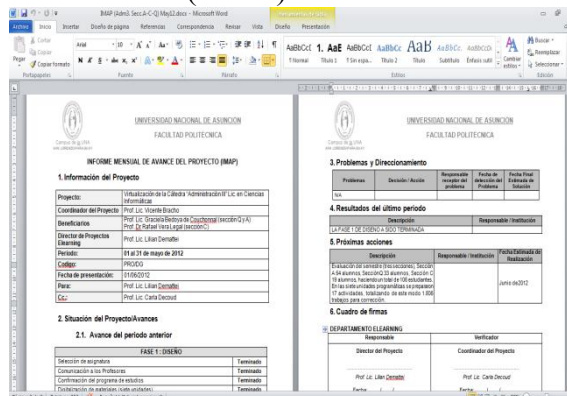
IMAP (Adm3. Secc.A-C-Q) May12.docx - Microsoft Word

Archivo Inicio Insertar Diseño de página Referencias Correspondencia Revisar Vista Diseño Presentación

Cortar
Copiar
Pegar
Copiar formato
Portapapeles
Arial 10
Fuente
Párrafo
AaBbCcI 1. AaE AaBbCcI AaBbCc AaB AaBbCc AaBbCcI
¶ Normal Título 1 ¶ Sin espa... Título 2 Título Subtítulo Énfasis sutil
Cambiar estilos
Estilos
Buscar
Reemplazar
Seleccionar
Edición

UNIVERSIDAD NACIONAL DE ASUNCION
FACULTAD POLITÉCNICA

INFORME MENSUAL DE AVANCE DEL PROYECTO (IMAP)

1. Información del Proyecto

| Proyecto: | Virtualización de la Cátedra "Administración III" Lic. en Ciencias Informáticas |
|---|---|
| Coordinador del Proyecto | Prof. Lic. Vicente Bracho |
| Beneficiarios | Prof. Lic. Graciela Bedoya de Couchonal (sección Q y A) Prof. Lic Rafael Vera Legal (sección C) |
| Director de Proyectos Elearning | Prof. Lic. Lilian Dematter |
| Periodo: | 01 al 31 de mayo de 2012 |
| Codigo: | PRO/DG |
| Fecha de presentación: | 01/06/2012 |
| Para: | Prof. Lic. Lilian Dematter |
| Cc.: | Prof. Lic. Carla Decoud |

2. Situación del Proyecto/Avances

2.1. Avance del período anterior

| FASE 1 : DISEÑO | |
|---|---|
| Selección de asignatura | Terminado |
| Comunicación a los Profesores | Terminado |
| Confirmación del programa de estudios | Terminado |
| Distribución de materiales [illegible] | Terminado |

UNIVERSIDAD NACIONAL DE ASUNCION
FACULTAD POLITÉCNICA

3. Problemas y Direccionamiento

| Problemas | Decisión / Acción | Responsable receptor del problema | Fecha de detección del Problema | Fecha Final Estimada de Solución |
|---|---|---|---|---|
| N/A | | | | |

4. Resultados del último periodo

| Descripción | Responsable / Institución |
|---|---|
| LA FASE 1 DE DISEÑO A SIDO TERMINADA | |

5. Próximas acciones

| Descripción | Responsable / Institución | Fecha Estimada de Realización |
|---|---|---|
| Evaluación del semestre (tres secciones). Sección A 54 alumnos, Sección Q 33 alumnos, Sección C 19 alumnos, haciendo un total de 106 estudiantes. En las siete unidades programáticas se prepararon 17 actividades, totalizando de este modo 1.806 trabajos para corrección. | | Junio de 2012 |

6. Cuadro de firmas

DEPARTAMENTO ELEARNING

| Responsable | Verificador |
|---|---|
| Director del Proyecto | Coordinador del Proyecto |
| Prof. Lic. Lilian Dematter | Prof. Lic. Carla Decoud |
| Fecha: | Fecha: |